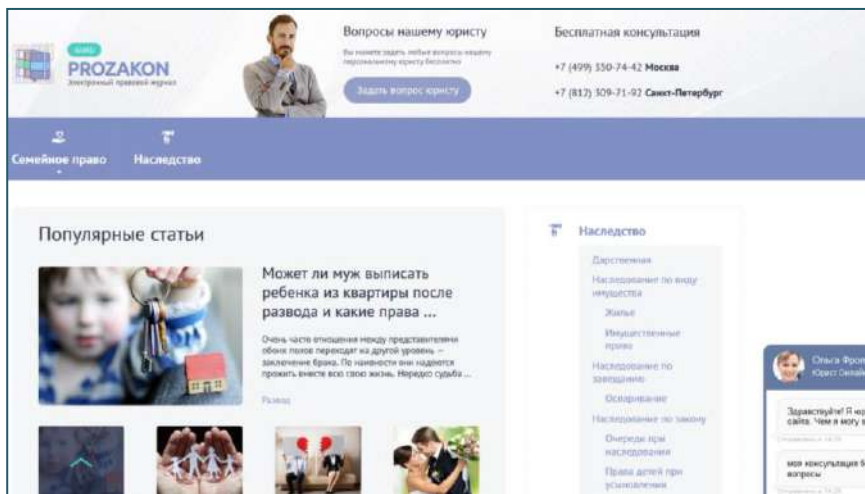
PROZAKON
Электронный правовой журнал

Вопросы нашему юристу
Вы можете задать любые вопросы нашему персональному юристу бесплатно
Задать вопрос юристу

Бесплатная консультация
+7 (499) 350-74-42 Москва
+7 (812) 309-71-92 Санкт-Петербург

Семейное право
Наследство

Популярные статьи

Может ли муж выписать ребенка из квартиры после развода и какие права ...

Очень часто отношения между представителями обоих полов переходят на другой уровень – заключение брака. По наивности они надеются прожить вместе всю свою жизнь. Нередко судьба ...

Развод

Наследство
Дарственная
Наследование по виду имущества
Жилье
Имущественные права
Наследование по завещанию
Оспаривание
Наследование по закону
Очереди при наследовании
Права детей при усыновлении

Ольга Фро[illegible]
Юрист Онлайн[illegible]
Здравствуйте! Я юр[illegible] сайта. Чем я могу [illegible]
мою консультацию б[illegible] вопросы